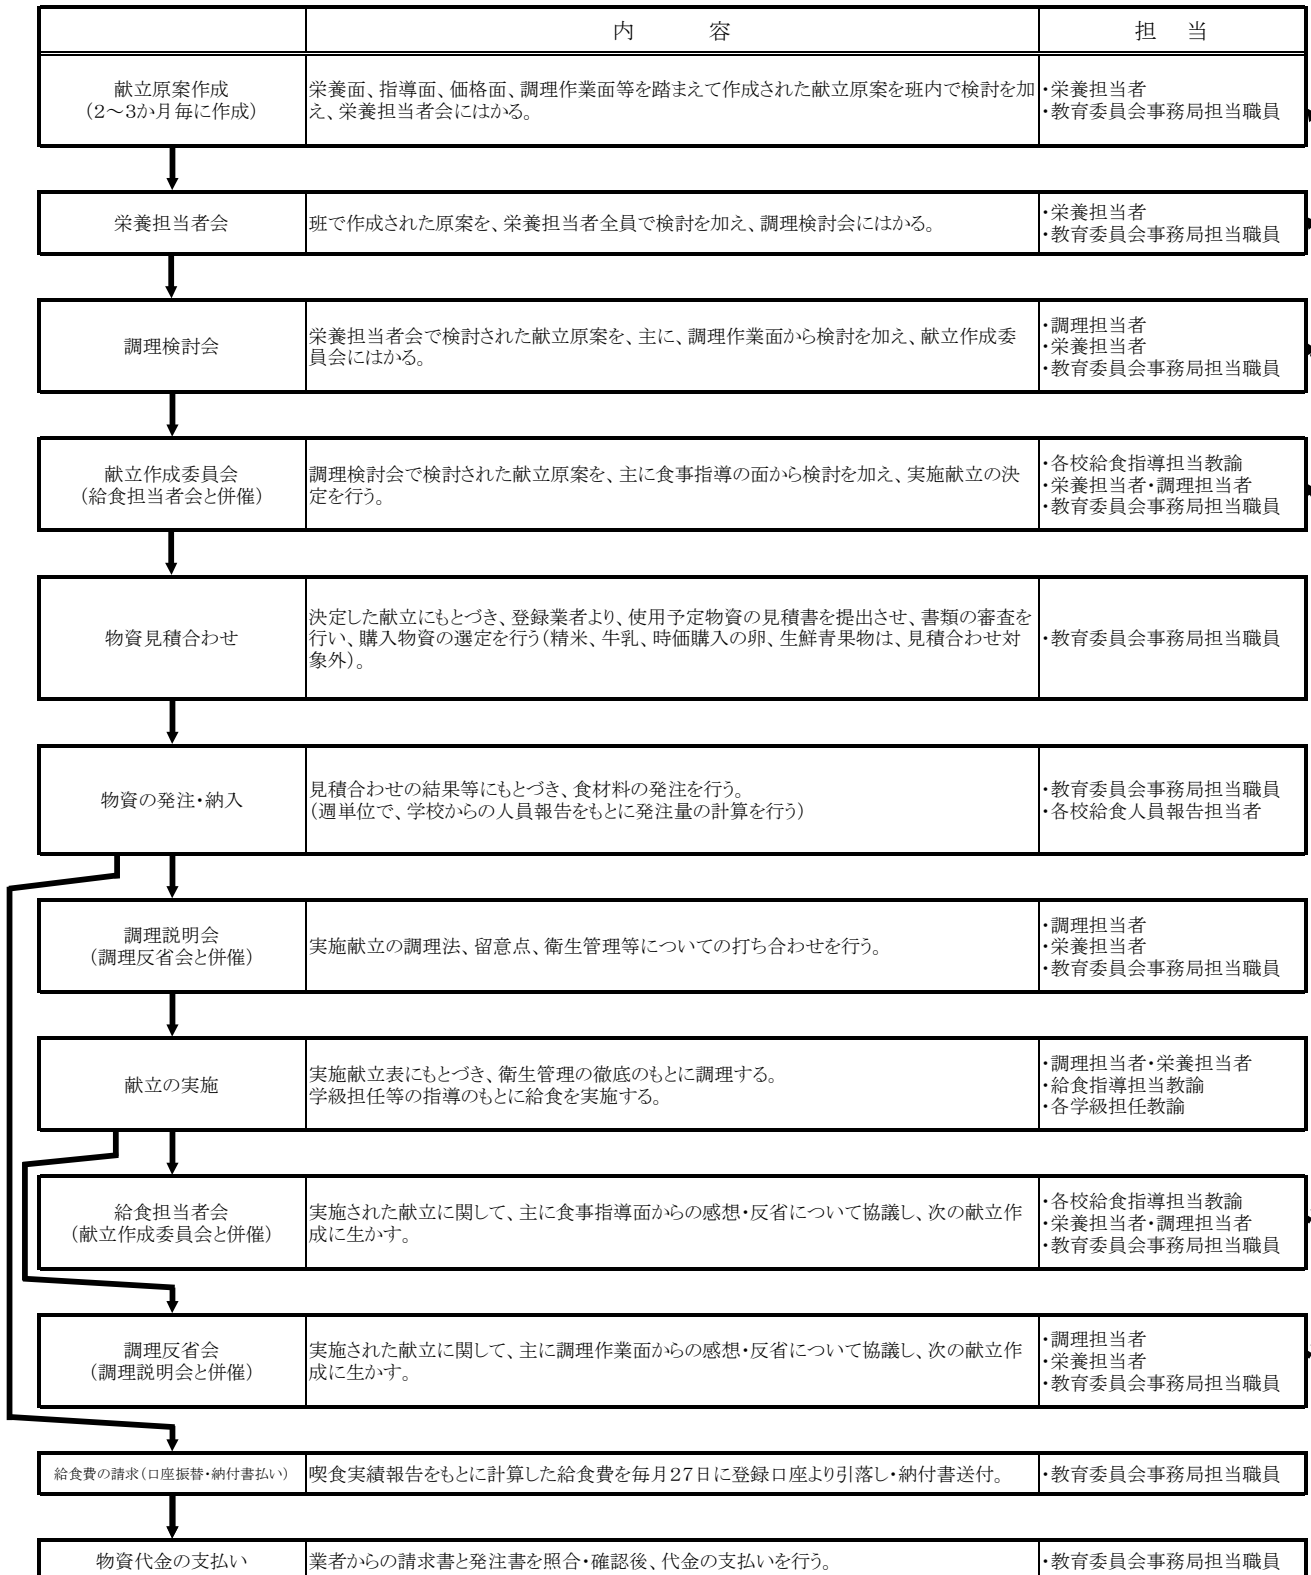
| | 内　容 | 担　当 |
|---|---|---|
| 献立原案作成（2～3か月毎に作成） | 栄養面、指導面、価格面、調理作業面等を踏まえて作成された献立原案を班内で検討を加え、栄養担当者会にはかる。 | ・栄養担当者 ・教育委員会事務局担当職員 |
| 栄養担当者会 | 班で作成された原案を、栄養担当者全員で検討を加え、調理検討会にはかる。 | ・栄養担当者 ・教育委員会事務局担当職員 |
| 調理検討会 | 栄養担当者会で検討された献立原案を、主に、調理作業面から検討を加え、献立作成委員会にはかる。 | ・調理担当者 ・栄養担当者 ・教育委員会事務局担当職員 |
| 献立作成委員会（給食担当者会と併催） | 調理検討会で検討された献立原案を、主に食事指導の面から検討を加え、実施献立の決定を行う。 | ・各校給食指導担当教諭 ・栄養担当者・調理担当者 ・教育委員会事務局担当職員 |
| 物資見積合わせ | 決定した献立にもとづき、登録業者より、使用予定物資の見積書を提出させ、書類の審査を行い、購入物資の選定を行う（精米、牛乳、時価購入の卵、生鮮青果物は、見積合わせ対象外）。 | ・教育委員会事務局担当職員 |
| 物資の発注・納入 | 見積合わせの結果等にもとづき、食材料の発注を行う。（週単位で、学校からの人員報告をもとに発注量の計算を行う） | ・教育委員会事務局担当職員 ・各校給食人員報告担当者 |
| 調理説明会（調理反省会と併催） | 実施献立の調理法、留意点、衛生管理等についての打ち合わせを行う。 | ・調理担当者 ・栄養担当者 ・教育委員会事務局担当職員 |
| 献立の実施 | 実施献立表にもとづき、衛生管理の徹底のもとに調理する。学級担任等の指導のもとに給食を実施する。 | ・調理担当者・栄養担当者 ・給食指導担当教諭 ・各学級担任教諭 |
| 給食担当者会（献立作成委員会と併催） | 実施された献立に関して、主に食事指導面からの感想・反省について協議し、次の献立作成に生かす。 | ・各校給食指導担当教諭 ・栄養担当者・調理担当者 ・教育委員会事務局担当職員 |
| 調理反省会（調理説明会と併催） | 実施された献立に関して、主に調理作業面からの感想・反省について協議し、次の献立作成に生かす。 | ・調理担当者 ・栄養担当者 ・教育委員会事務局担当職員 |
| 給食費の請求（口座振替・納付書払い） | 喫食実績報告をもとに計算した給食費を毎月27日に登録口座より引落し・納付書送付。 | ・教育委員会事務局担当職員 |
| 物資代金の支払い | 業者からの請求書と発注書を照合・確認後、代金の支払いを行う。 | ・教育委員会事務局担当職員 |